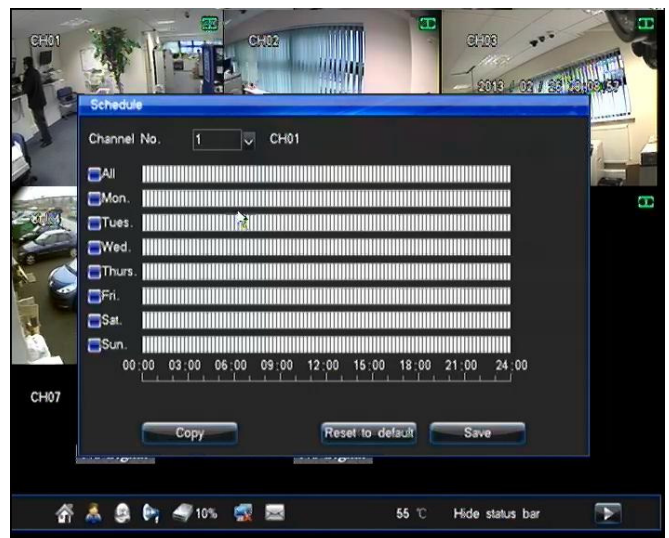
CH01
CH02
CH03
2013 / 02 / 28 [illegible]

Schedule
Channel No. 1 CH01
All
Mon.
Tues.
Wed.
Thurs.
Fri.
Sat.
Sun.
00:00 03:00 06:00 09:00 12:00 15:00 18:00 21:00 24:00
Copy
Reset to default
Save

CH07

10%
55 ℃
Hide status bar